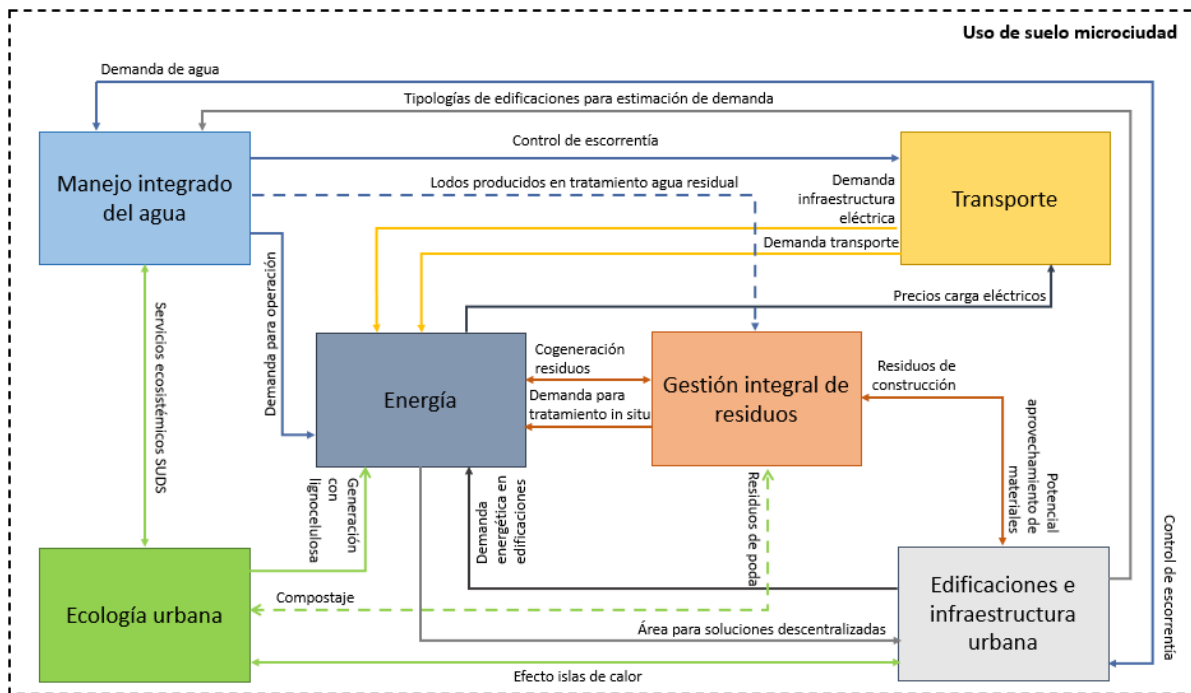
Uso de suelo microciudad

Demanda de agua

Tipologías de edificaciones para estimación de demanda

Control de escorrentía

Manejo integrado del agua

Lodos producidos en tratamiento agua residual

Demanda infraestructura eléctrica

Transporte

Demanda transporte

Demanda para operación

Servicios ecosistémicos SUDS

Precios carga eléctricos

Cogeneración residuos

Energía

Gestión integral de residuos

Residuos de construcción

Demanda para tratamiento in situ

Potencial aprovechamiento de materiales

Control de escorrentía

Generación con lignocelulosa

Demanda energética en edificaciones

Residuos de poda

Compostaje

Ecología urbana

Edificaciones e infraestructura urbana

Área para soluciones descentralizadas

Efecto islas de calor